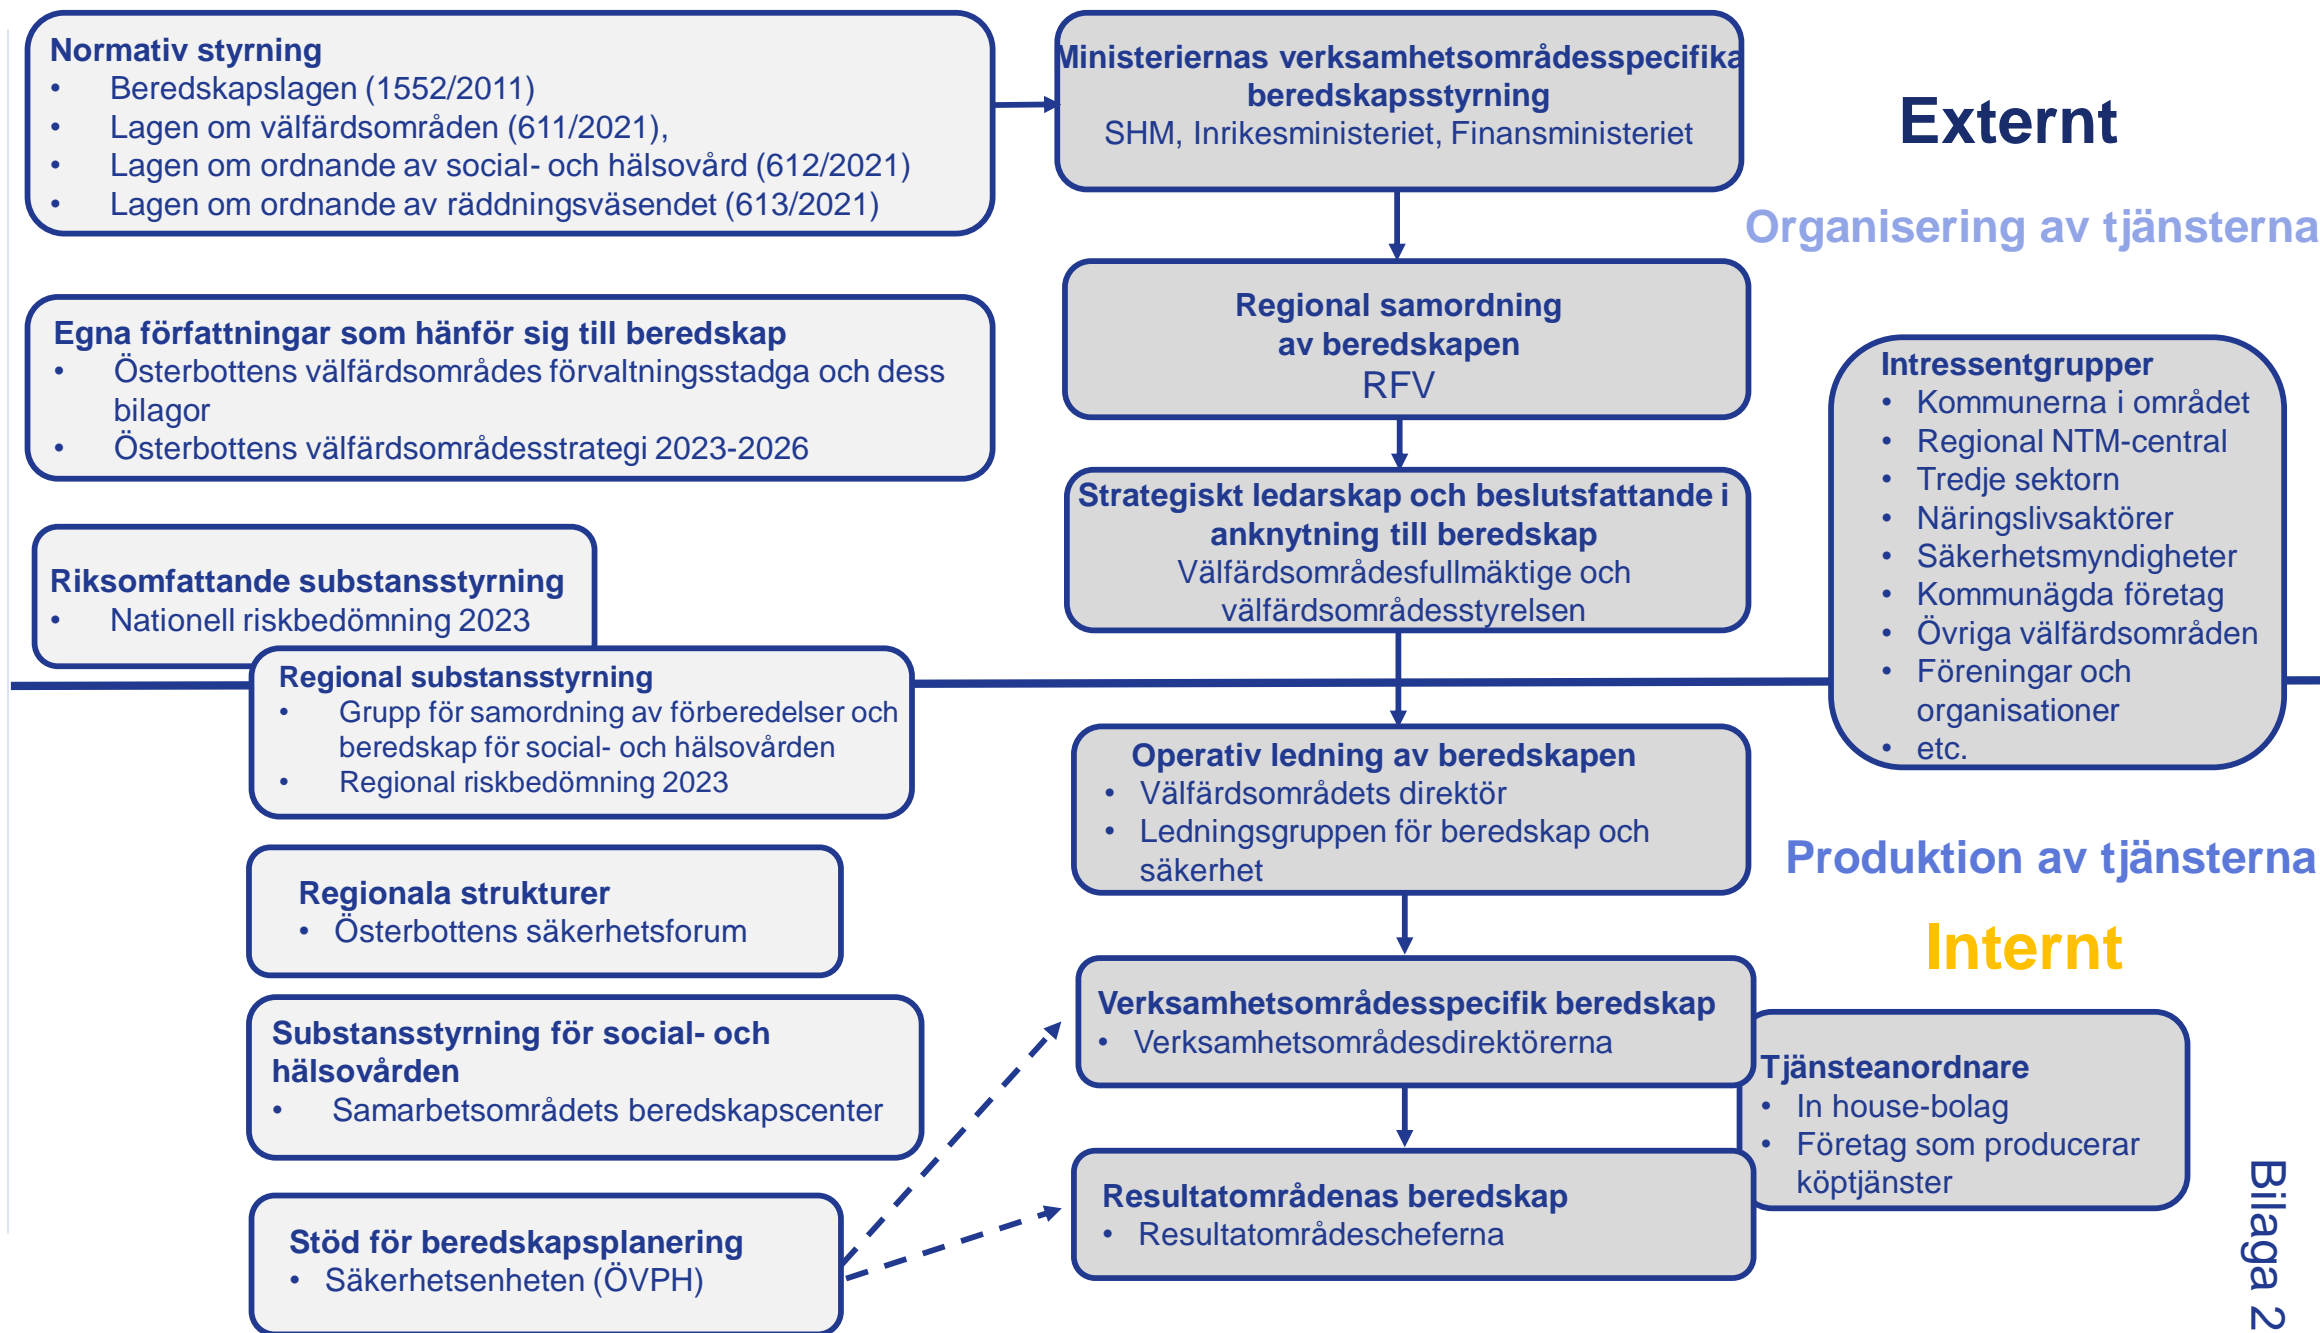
Normativ styrning
• Beredskapslagen (1552/2011)
• Lagen om välfärdsområden (611/2021),
• Lagen om ordnande av social- och hälsovård (612/2021)
• Lagen om ordnande av räddningsväsendet (613/2021)

Ministeriernas verksamhetsområdesspecifika beredskapsstyrning
SHM, Inrikesministeriet, Finansministeriet

Externt

Organisering av tjänsterna

Egna författningar som hänför sig till beredskap
• Österbottens välfärdsområdes förvaltningsstadga och dess bilagor
• Österbottens välfärdsområdesstrategi 2023-2026

Regional samordning av beredskapen
RFV

Intressentgrupper
• Kommunerna i området
• Regional NTM-central
• Tredje sektorn
• Näringslivsaktörer
• Säkerhetsmyndigheter
• Kommunägda företag
• Övriga välfärdsområden
• Föreningar och organisationer
• etc.

Strategiskt ledarskap och beslutsfattande i anknytning till beredskap
Välfärdsområdesfullmäktige och välfärdsområdesstyrelsen

Riksomfattande substansstyrning
• Nationell riskbedömning 2023

Regional substansstyrning
• Grupp för samordning av förberedelser och beredskap för social- och hälsovården
• Regional riskbedömning 2023

Operativ ledning av beredskapen
• Välfärdsområdets direktör
• Ledningsgruppen för beredskap och säkerhet

Produktion av tjänsterna

Regionala strukturer
• Österbottens säkerhetsforum

Internt

Substansstyrning för social- och hälsovården
• Samarbetsområdets beredskapscenter

Verksamhetsområdesspecifik beredskap
• Verksamhetsområdesdirektörerna

Tjänsteanordnare
• In house-bolag
• Företag som producerar köptjänster

Stöd för beredskapsplanering
• Säkerhetsenheten (ÖVPH)

Resultatområdenas beredskap
• Resultatområdescheferna

Bilaga 2